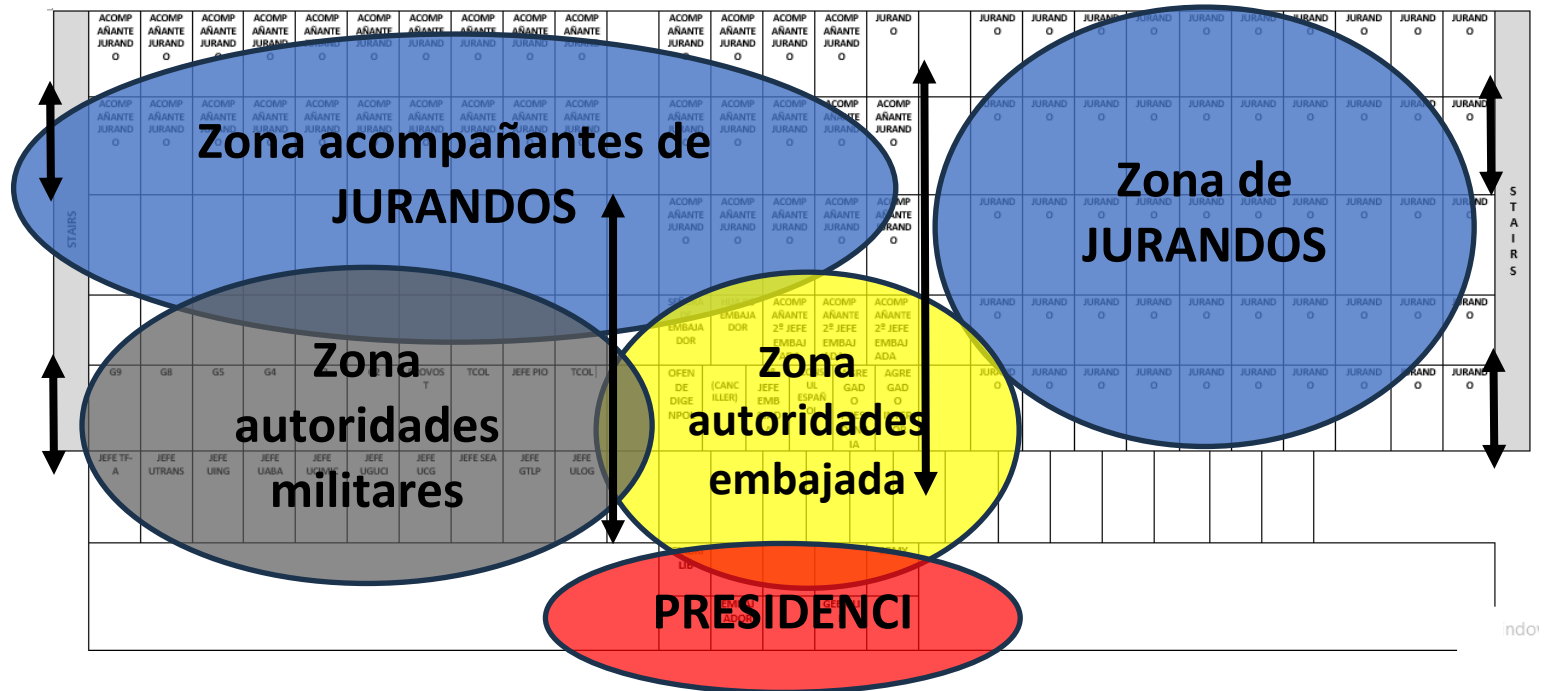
ACOMPAÑANTE JURANDO | ACOMPAÑANTE JURANDO | ACOMPAÑANTE JURANDO | ACOMPAÑANTE JURANDO | ACOMPAÑANTE JURANDO | ACOMPAÑANTE JURANDO | ACOMPAÑANTE JURANDO | ACOMPAÑANTE JURANDO | ACOMPAÑANTE JURANDO | ACOMPAÑANTE JURANDO

ACOMPAÑANTE JURANDO | ACOMPAÑANTE JURANDO | ACOMPAÑANTE JURANDO | ACOMPAÑANTE JURANDO | JURANDO

JURANDO | JURANDO | JURANDO | JURANDO | JURANDO | JURANDO | JURANDO | JURANDO | JURANDO | JURANDO

Zona acompañantes de JURANDOS

Zona de JURANDOS

STAIRS

STAIRS

ACOMPAÑANTE JURANDO | ACOMPAÑANTE JURANDO | ACOMPAÑANTE JURANDO | ACOMPAÑANTE JURANDO | ACOMPAÑANTE JURANDO

ACOMPAÑANTE JURANDO | ACOMPAÑANTE JURANDO | ACOMPAÑANTE JURANDO | ACOMPAÑANTE JURANDO | ACOMPAÑANTE JURANDO

EMBAJADOR | EMBAJADOR | ACOMPAÑANTE 2º JEFE EMBAJ | ACOMPAÑANTE 2º JEFE EMBAJ | ACOMPAÑANTE 2º JEFE EMBAJADA

G9 | G8 | G5 | G4 | PROVOST | TCOL | JEFE PIO | TCOL

OFEN DE DIGE NPO | (CANCILLER) | JEFE EMB | UL ESPAÑ | GADO | AGREGADO

JEFE TF-A | JEFE UTRANS | JEFE UING | JEFE UABA | JEFE UCIMIC | JEFE UGUCI | JEFE UCG | JEFE SEA | JEFE GTLP | JEFE ULOG

Zona autoridades militares

Zona autoridades embajada

PRESIDENCI

ADOR

ndow